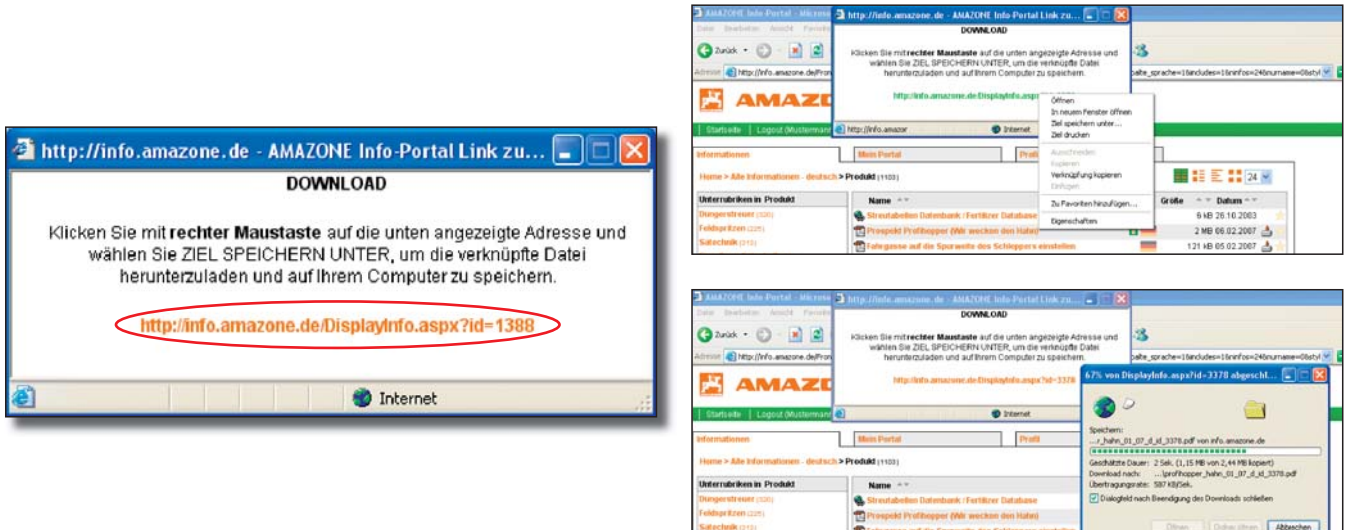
http://info.amazone.de - AMAZONE Info-Portal Link zu...

DOWNLOAD

Klicken Sie mit **rechter Maustaste** auf die unten angezeigte Adresse und wählen Sie ZIEL SPEICHERN UNTER, um die verknüpfte Datei herunterzuladen und auf Ihrem Computer zu speichern.

http://info.amazone.de/DisplayInfo.aspx?id=1388

Internet

AMAZONE Info-Portal - Micros
http://info.amazone.de - AMAZONE Info-Portal Link zu...
Datei Bearbeiten Ansicht Favoriten
Zurück
Adresse http://info.amazone.de/Fron
DOWNLOAD
Klicken Sie mit rechter Maustaste auf die unten angezeigte Adresse und wählen Sie ZIEL SPEICHERN UNTER, um die verknüpfte Datei herunterzuladen und auf Ihrem Computer zu speichern.
http://info.amazone.de/DisplayInfo.aspx
spalte_sprache=1&includes=1&infos=24&numane=0&styl
AMAZ
Öffnen
In neuem Fenster öffnen
Ziel speichern unter...
Ziel drucken
Ausschneiden
Kopieren
Verknüpfung kopieren
Einfügen
Zu Favoriten hinzufügen...
Eigenschaften
Startseite | Logout (Mustermann
http://info.amazor
Internet
Informationen
Mein Portal
Profi
Home > Alle Informationen - deutsch > Produkt (1103)
24
Unterrubriken in Produkt
Name
Größe
Datum
Düngerstreuer (326)
Feldspritzen (225)
Sätechnik (313)
Streutabellen Datenbank / Fertilizer Database
Prospekt Profihopper (Wir wecken den Hahn)
Fahrgasse auf die Spurweite des Schleppers einstellen
6 kB 26.10.2003
2 MB 06.02.2007
121 kB 05.02.2007

AMAZONE Info-Portal - Micros
http://info.amazone.de - AMAZONE Info-Portal Link zu...
Datei Bearbeiten Ansicht Favoriten
Zurück
Adresse http://info.amazone.de/Fron
DOWNLOAD
Klicken Sie mit rechter Maustaste auf die unten angezeigte Adresse und wählen Sie ZIEL SPEICHERN UNTER, um die verknüpfte Datei herunterzuladen und auf Ihrem Computer zu speichern.
http://info.amazone.de/DisplayInfo.aspx?id=3378
spalte_sprache=1&includes=1&infos=24&numane=0&styl
AMAZ
67% von DisplayInfo.aspx?id=3378 abgeschl...
Startseite | Logout (Mustermann
Internet
Informationen
Mein Portal
Profi
Home > Alle Informationen - deutsch > Produkt (1103)
Unterrubriken in Produkt
Name
Düngerstreuer (326)
Feldspritzen (225)
Sätechnik (313)
Streutabellen Datenbank / Fertilizer Database
Prospekt Profihopper (Wir wecken den Hahn)
Speichern:
...r_hahn_01_07_d_id_3378.pdf von info.amazone.de
Geschätzte Dauer: 2 Sek. (1,15 MB von 2,44 MB kopiert)
Download nach: ...\profihopper_hahn_01_07_d_id_3378.pdf
Übertragungsrate: 587 KB/Sek.
Dialogfeld nach Beendigung des Downloads schließen
Öffnen
Ordner öffnen
Abbrechen